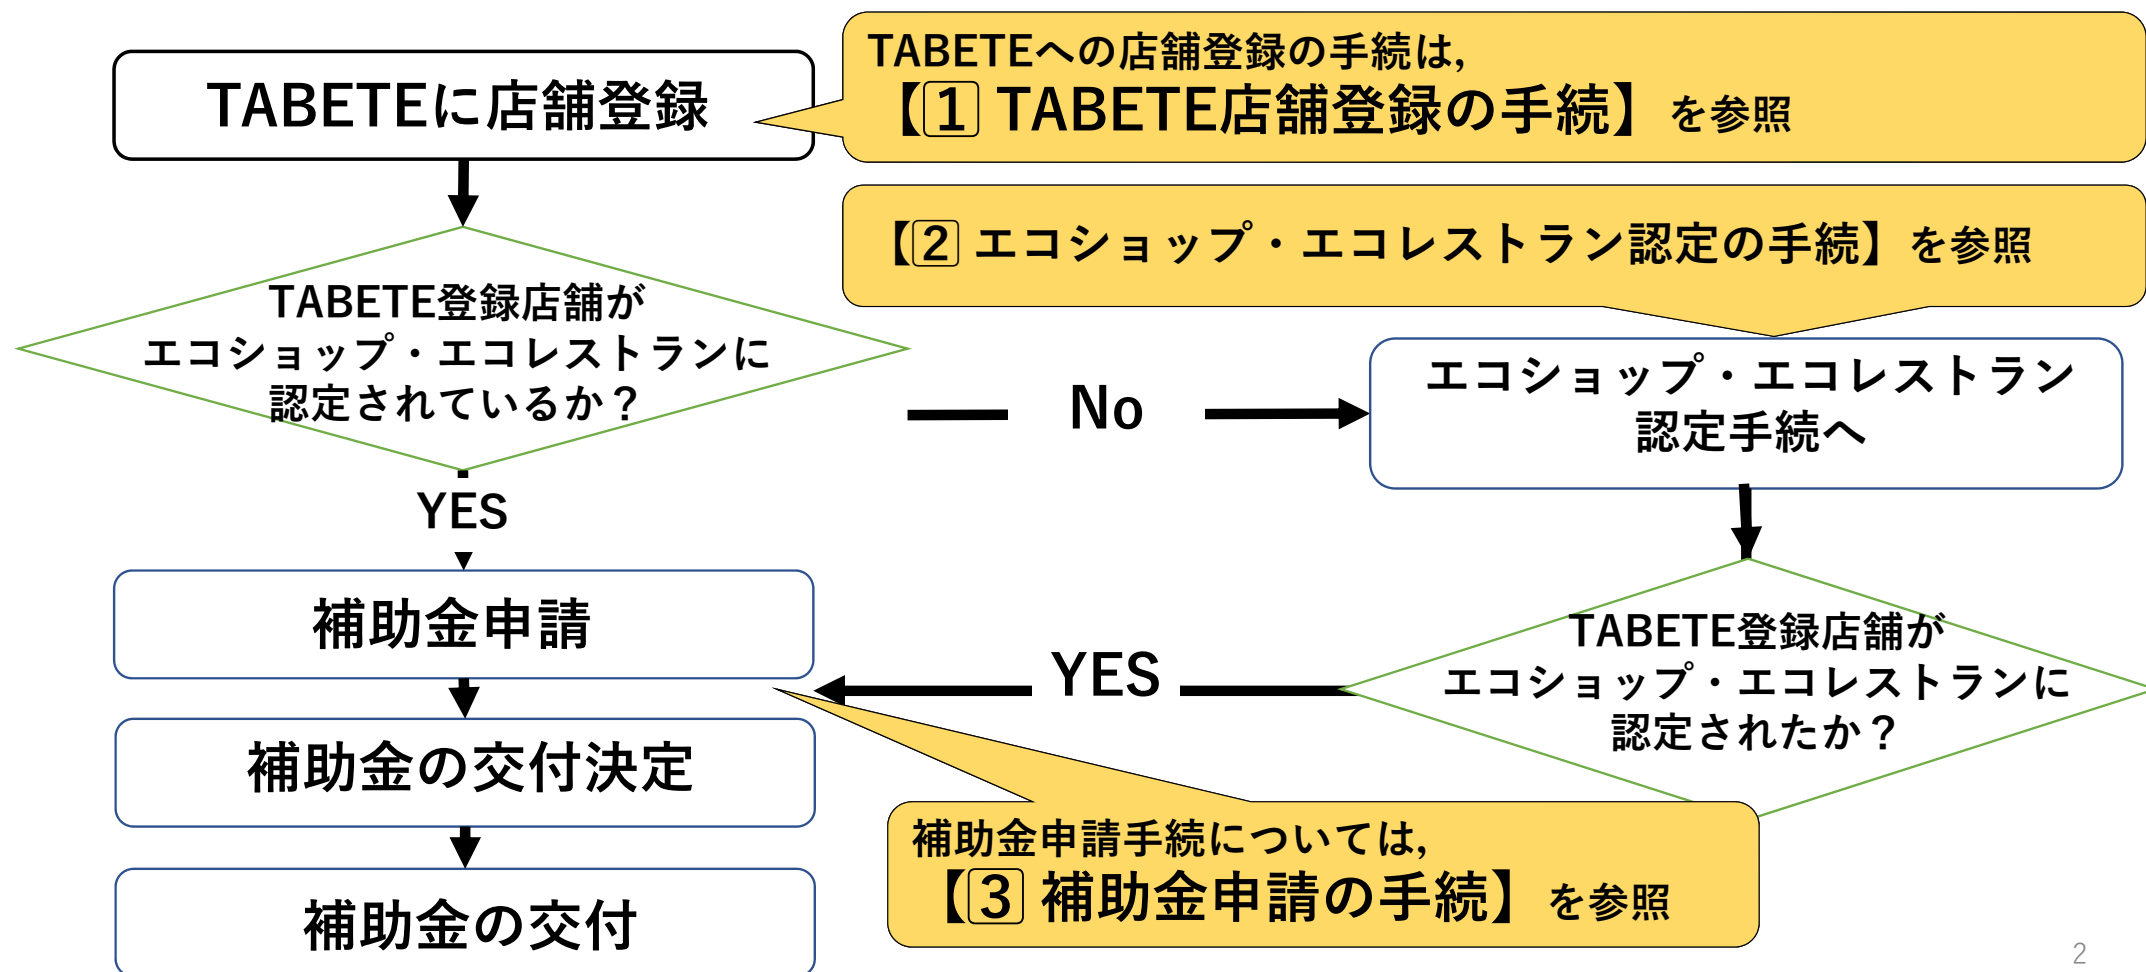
TABETEに店舗登録

TABETEへの店舗登録の手続は，
【1 TABETE店舗登録の手続】を参照

【2 エコショップ・エコレストラン認定の手続】を参照

TABETE登録店舗が エコショップ・エコレストランに 認定されているか？

No

エコショップ・エコレストラン 認定手続へ

YES

補助金申請

補助金の交付決定

補助金の交付

YES

TABETE登録店舗が エコショップ・エコレストランに 認定されたか？

補助金申請手続については，
【3 補助金申請の手続】を参照

2